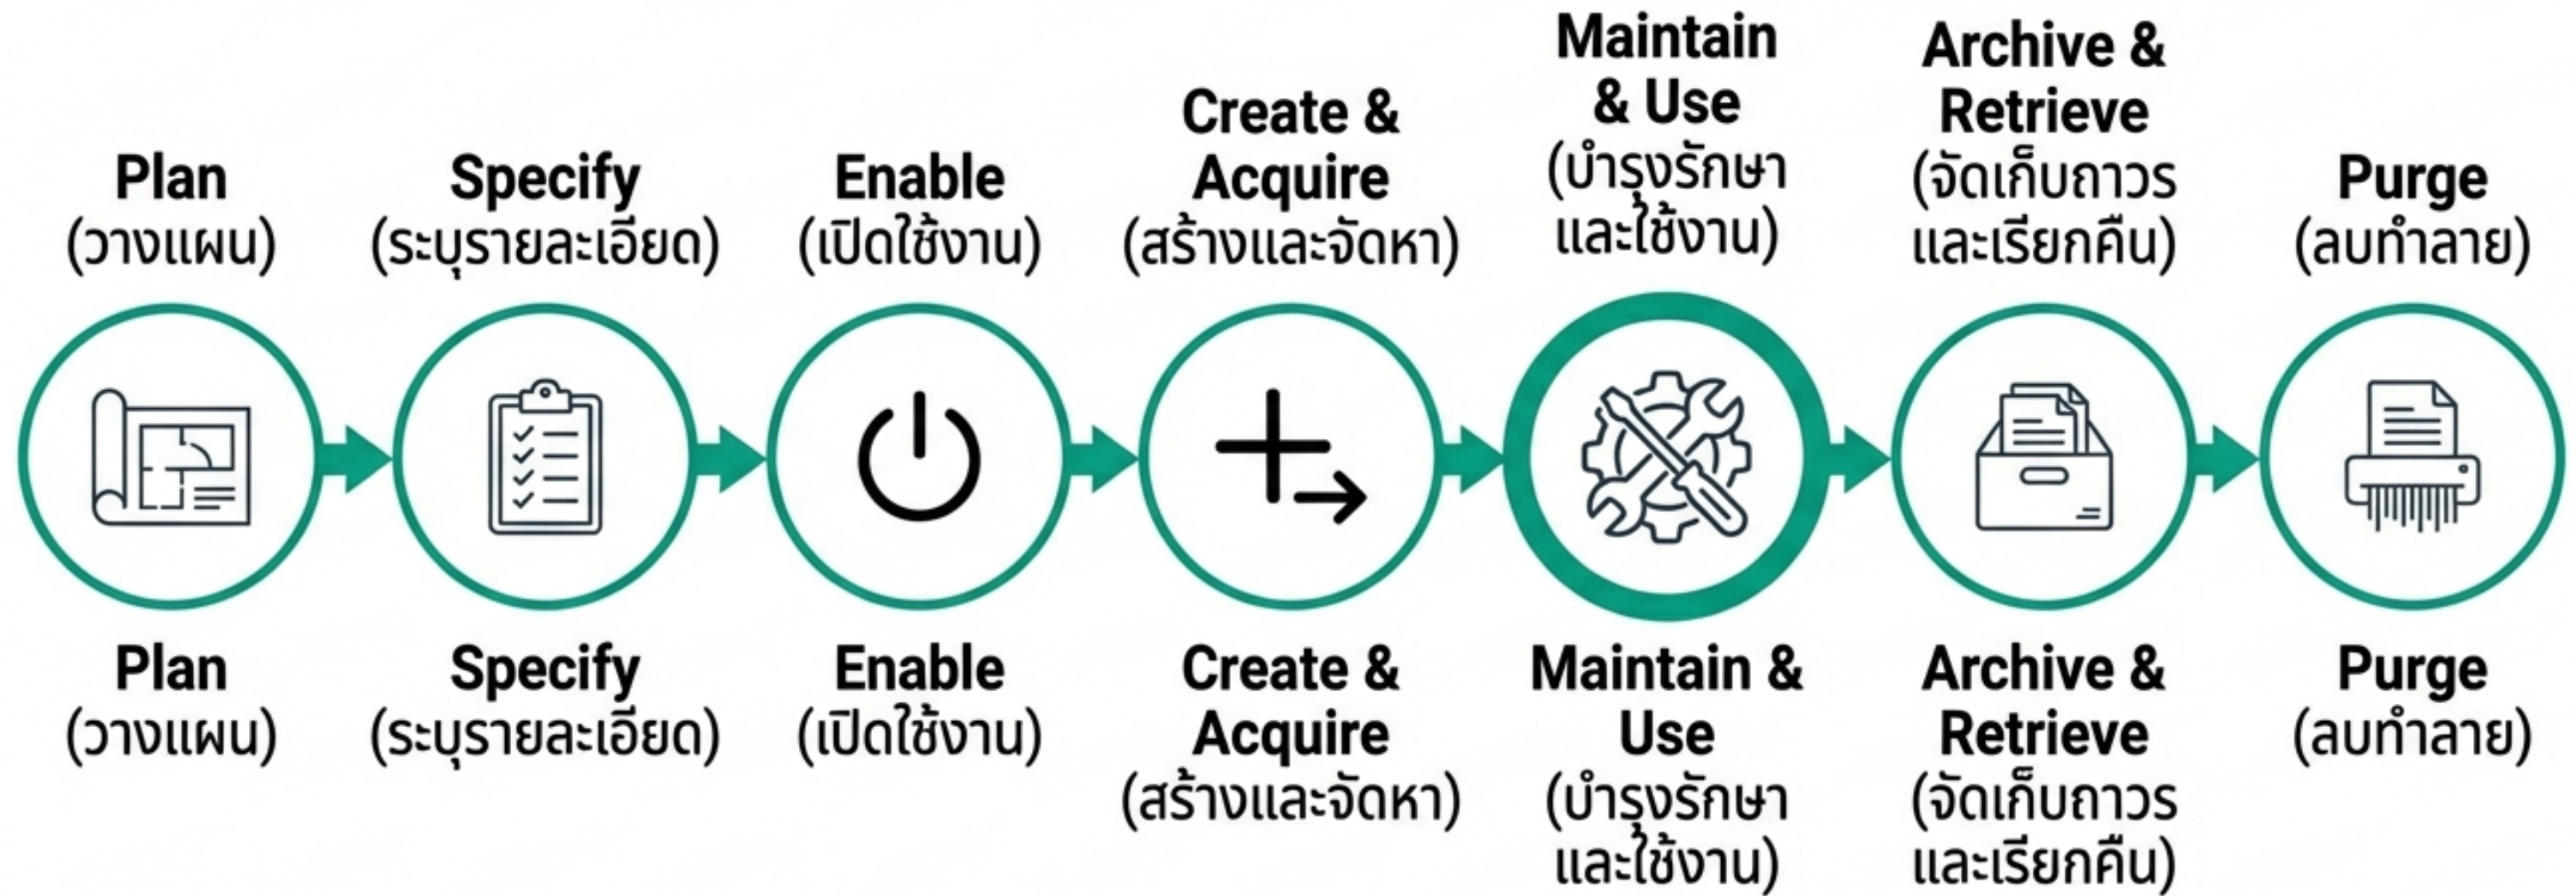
Plan (วางแผน)

Specify (ระบุรายละเอียด)

Enable (เปิดใช้งาน)

Create & Acquire (สร้างและจัดหา)

Maintain & Use (บำรุงรักษาและใช้งาน)

Archive & Retrieve (จัดเก็บถาวรและเรียกคืน)

Purge (ลบทำลาย)

Plan (วางแผน)

Specify (ระบุรายละเอียด)

Enable (เปิดใช้งาน)

Create & Acquire (สร้างและจัดหา)

Maintain & Use (บำรุงรักษาและใช้งาน)

Archive & Retrieve (จัดเก็บถาวรและเรียกคืน)

Purge (ลบทำลาย)